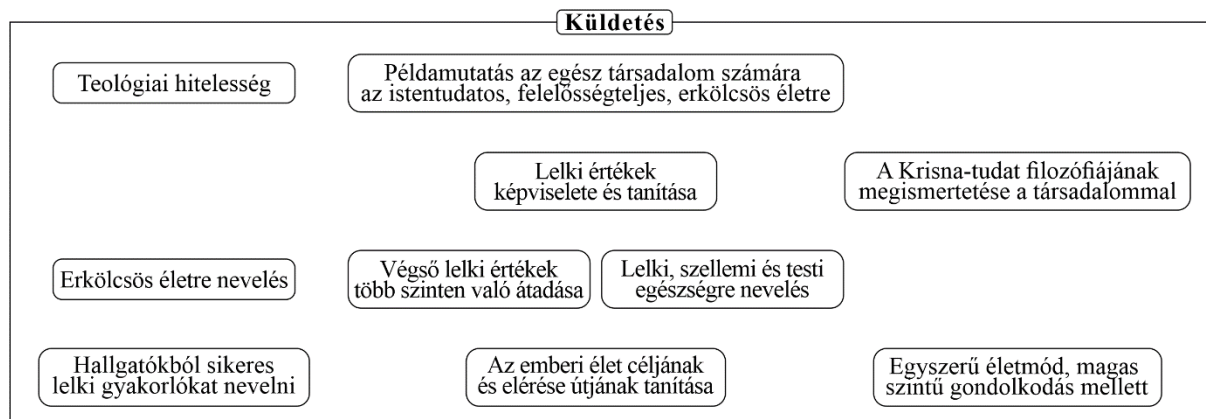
Küldetés

Teológiai hitelesség

Példamutatás az egész társadalom számára az istentudatos, felelősségteljes, erkölcsös életre

Lelki értékek képviselete és tanítása

A Krisna-tudat filozófiájának megismertetése a társadalommal

Erkölcsös életre nevelés

Végső lelki értékek több szinten való átadása

Lelki, szellemi és testi egészségre nevelés

Hallgatókból sikeres lelki gyakorlókat nevelni

Az emberi élet céljának és elérése útjának tanítása

Egyszerű életmód, magas szintű gondolkodás mellett